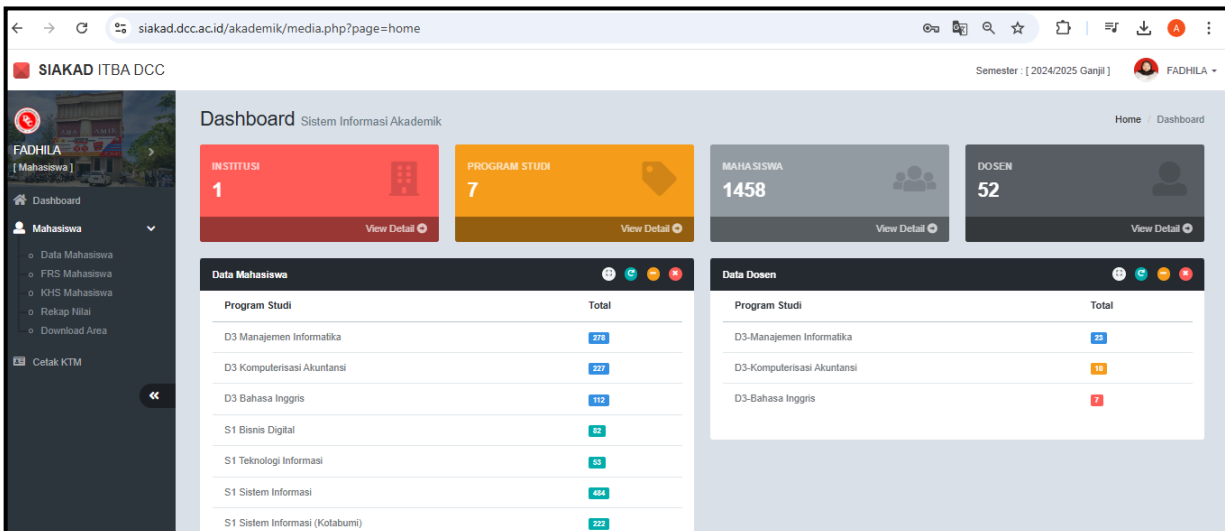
siakad.dcc.ac.id/akademik/media.php?page=home

A

SIAKAD ITBA DCC

Semester : [ 2024/2025 Ganjil ]

FADHILA

FADHILA
[ Mahasiswa ]

Dashboard

Mahasiswa

Data Mahasiswa
FRS Mahasiswa
KHS Mahasiswa
Rekap Nilai
Download Area

Cetak KTM

«

Dashboard Sistem Informasi Akademik

Home / Dashboard

INSTITUSI
1
View Detail

PROGRAM STUDI
7
View Detail

MAHASISWA
1458
View Detail

DOSEN
52
View Detail

Data Mahasiswa

| Program Studi | Total |
|---|---|
| D3 Manajemen Informatika | 278 |
| D3 Komputerisasi Akuntansi | 227 |
| D3 Bahasa Inggris | 112 |
| S1 Bisnis Digital | 82 |
| S1 Teknologi Informasi | 53 |
| S1 Sistem Informasi | 484 |
| S1 Sistem Informasi (Kotabumi) | 222 |

Data Dosen

| Program Studi | Total |
|---|---|
| D3-Manajemen Informatika | 23 |
| D3-Komputerisasi Akuntansi | 10 |
| D3-Bahasa Inggris | 7 |